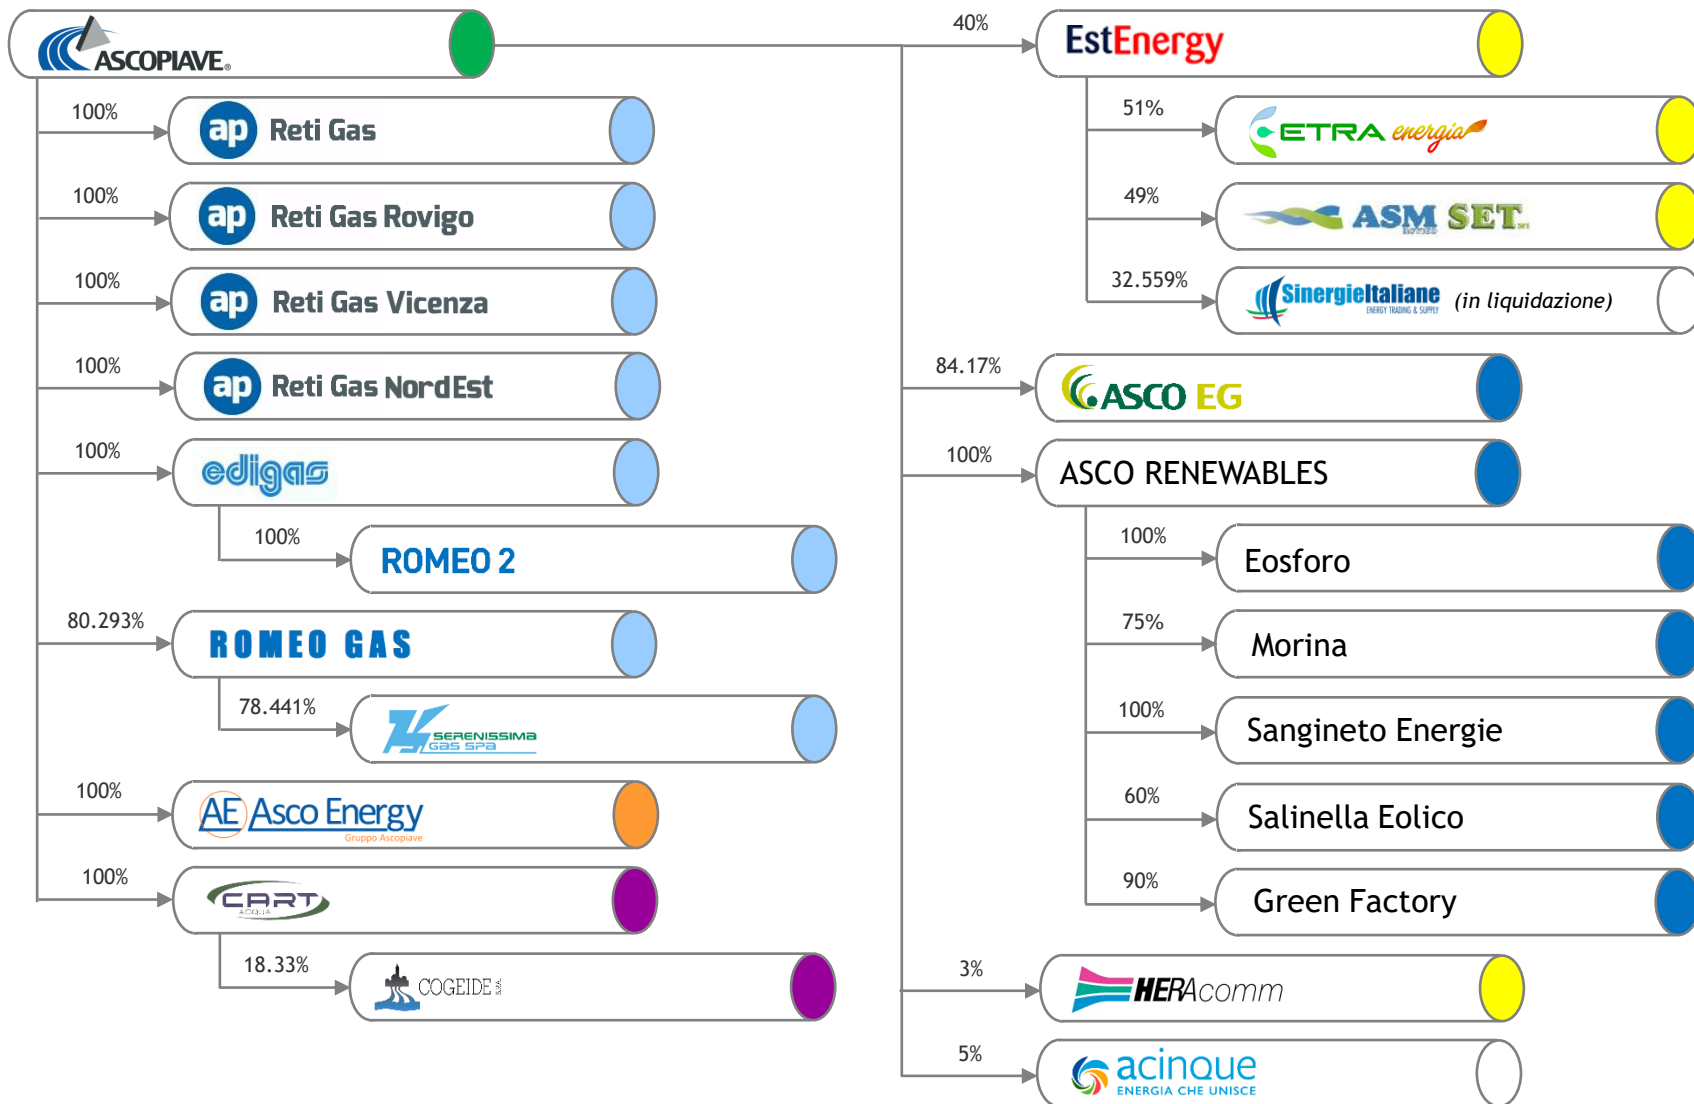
ASCOPIAVE

100%
ap Reti Gas

100%
ap Reti Gas Rovigo

100%
ap Reti Gas Vicenza

100%
ap Reti Gas NordEst

100%
edigas

100%
ROMEO 2

80.293%
ROMEO GAS

78.441%
SERENISSIMA GAS SPA

100%
AE Asco Energy
Gruppo Ascopiave

100%
CART ACQUA

18.33%
COGEIDE

40%
EstEnergy

51%
ETRA energia

49%
ASM SET

32.559%
SinergieItaliane ENERGY TRADING & SUPPLY (in liquidazione)

84.17%
ASCO EG

100%
ASCO RENEWABLES

100%
Eosforo

75%
Morina

100%
Sangineto Energie

60%
Salinella Eolico

90%
Green Factory

3%
HERAcomm

5%
acinque
ENERGIA CHE UNISCE